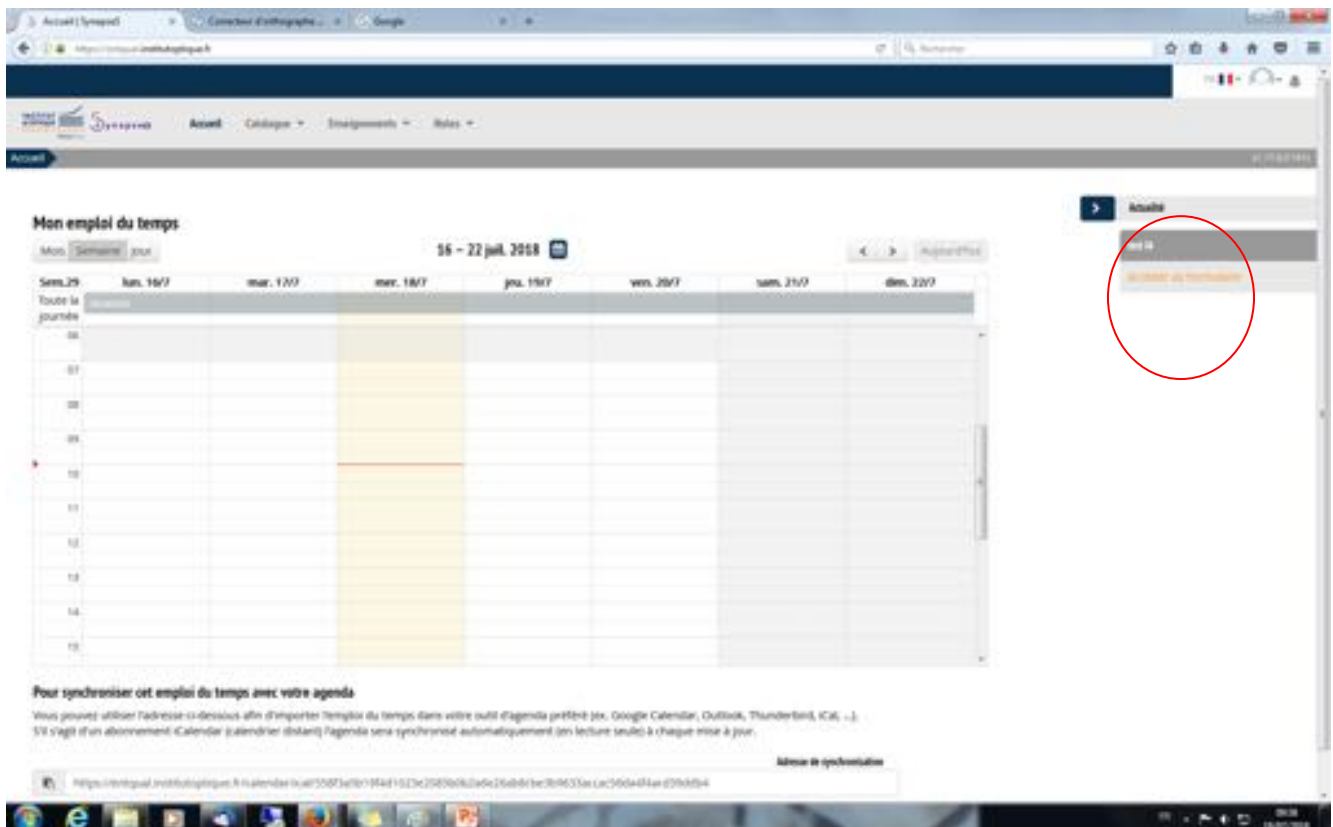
Accueil | Synapse | Correcteur d'orthographe... | Google

https://synapse.institutoptique.fr

Rechercher

Accueil | Catalogue | Enseignements | Rôles

Accueil

Actualité

Mon emploi du temps

Mois | Semaine | Jour

16 – 22 juil. 2018

Aujourd'hui

| Sem.29 | lun. 16/7 | mar. 17/7 | mer. 18/7 | jeu. 19/7 | ven. 20/7 | sam. 21/7 | dim. 22/7 |
|---|---|---|---|---|---|---|---|
| Toute la journée | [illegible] | | | | | | |
| 06 | | | | | | | |
| 07 | | | | | | | |
| 08 | | | | | | | |
| 09 | | | | | | | |
| 10 | | | | | | | |
| 11 | | | | | | | |
| 12 | | | | | | | |
| 13 | | | | | | | |
| 14 | | | | | | | |
| 15 | | | | | | | |

Pour synchroniser cet emploi du temps avec votre agenda

Vous pouvez utiliser l'adresse ci-dessous afin d'importer l'emploi du temps dans votre outil d'agenda préféré (ex. Google Calendar, Outlook, Thunderbird, iCal, ...).
S'il s'agit d'un abonnement iCalendar (calendrier distant) l'agenda sera synchronisé automatiquement (en lecture seule) à chaque mise à jour.

Adresse de synchronisation

https://synapse.institutoptique.fr/calendar/ical/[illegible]